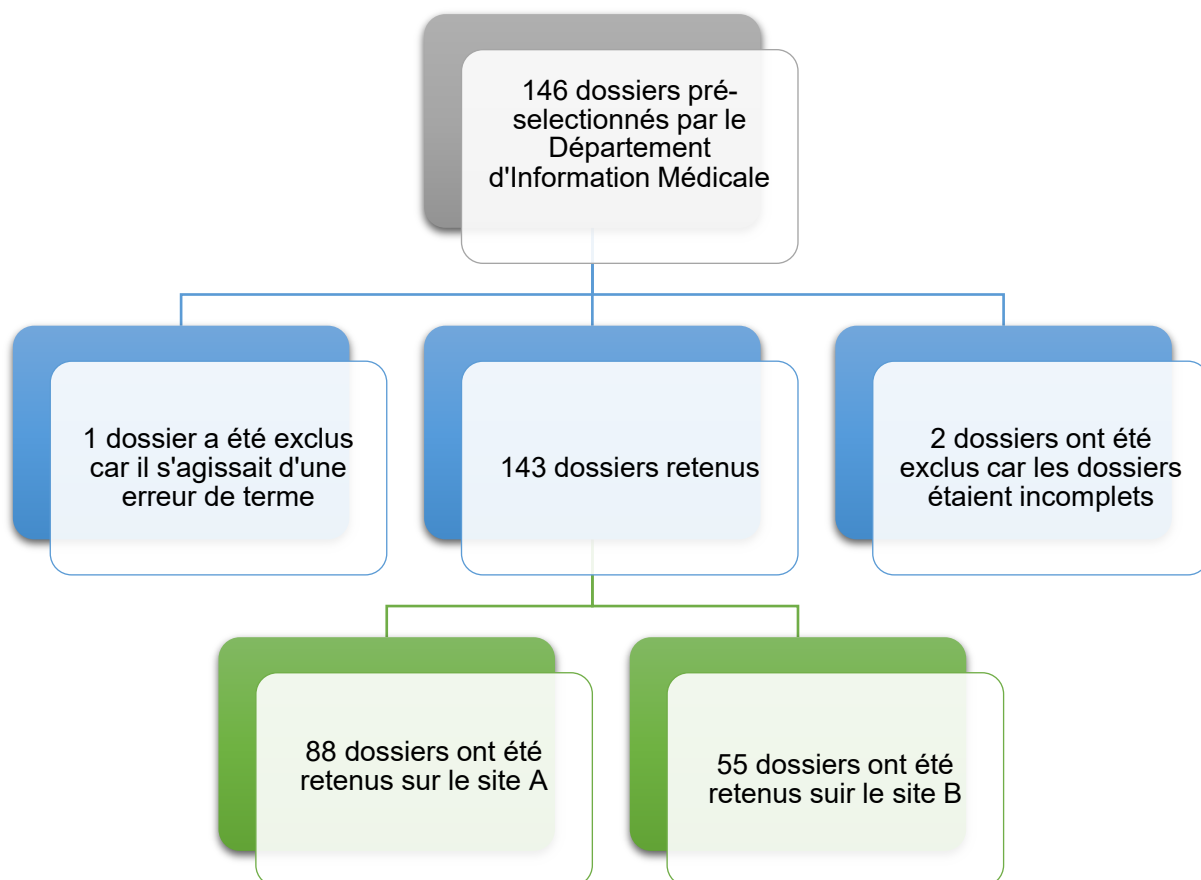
146 dossiers pré-selectionnés par le Département d'Information Médicale

1 dossier a été exclus car il s'agissait d'une erreur de terme

143 dossiers retenus

2 dossiers ont été exclus car les dossiers étaient incomplets

88 dossiers ont été retenus sur le site A

55 dossiers ont été retenus suir le site B